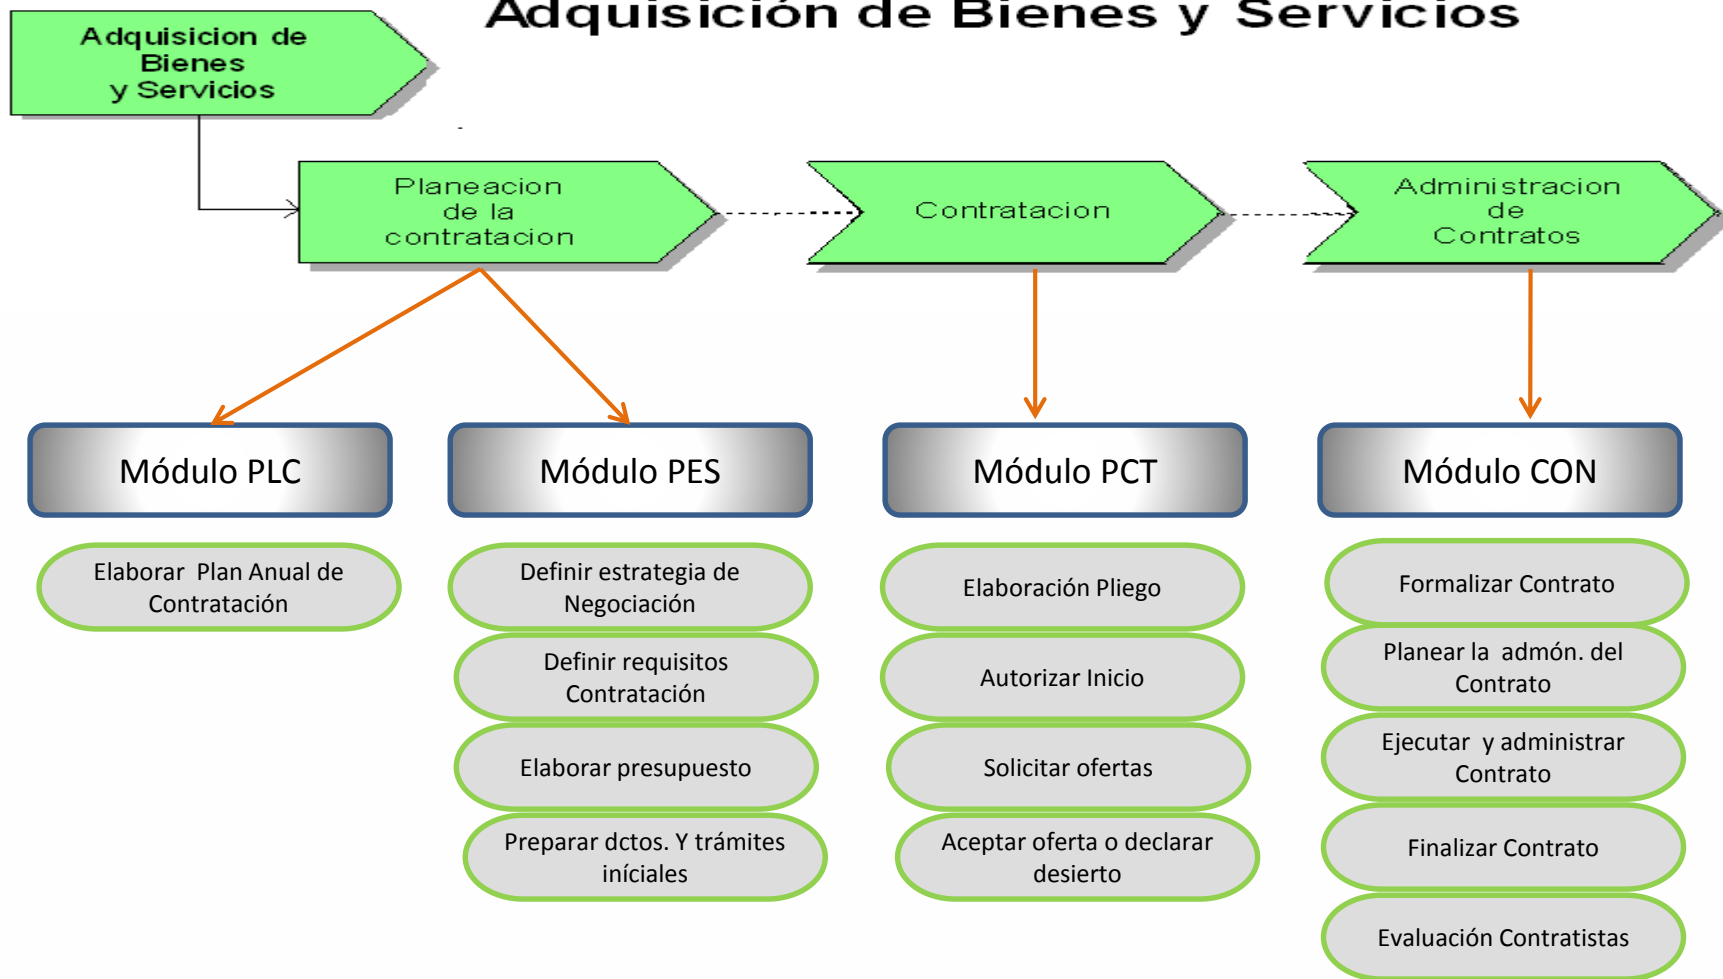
Adquisición de Bienes y Servicios

Adquisicion de Bienes y Servicios

Planeacion de la contratacion

Contratacion

Administracion de Contratos

Módulo PLC

Elaborar Plan Anual de Contratación

Módulo PES

Definir estrategia de Negociación

Definir requisitos Contratación

Elaborar presupuesto

Preparar dctos. Y trámites iníciales

Módulo PCT

Elaboración Pliego

Autorizar Inicio

Solicitar ofertas

Aceptar oferta o declarar desierto

Módulo CON

Formalizar Contrato

Planear la admón. del Contrato

Ejecutar y administrar Contrato

Finalizar Contrato

Evaluación Contratistas